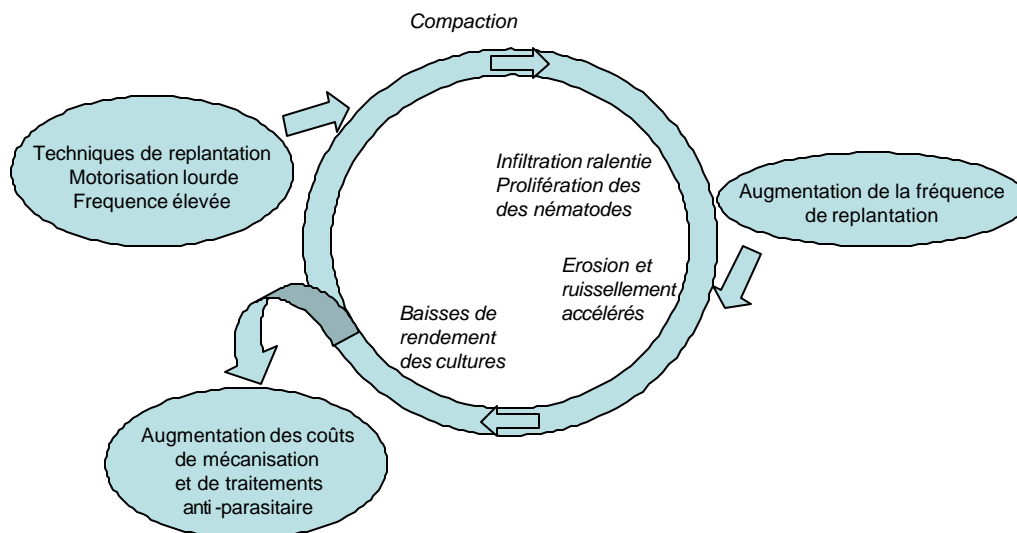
Compaction

Techniques de replantation
Motorisation lourde
Frequence élevée

Infiltration ralentie
Prolifération des
des nématodes

Augmentation de la fréquence
de replantation

Erosion et
ruissellement
accélérés

Baisses de
rendement
des cultures

Augmentation des coûts
de mécanisation
et de traitements
anti-parasitaire